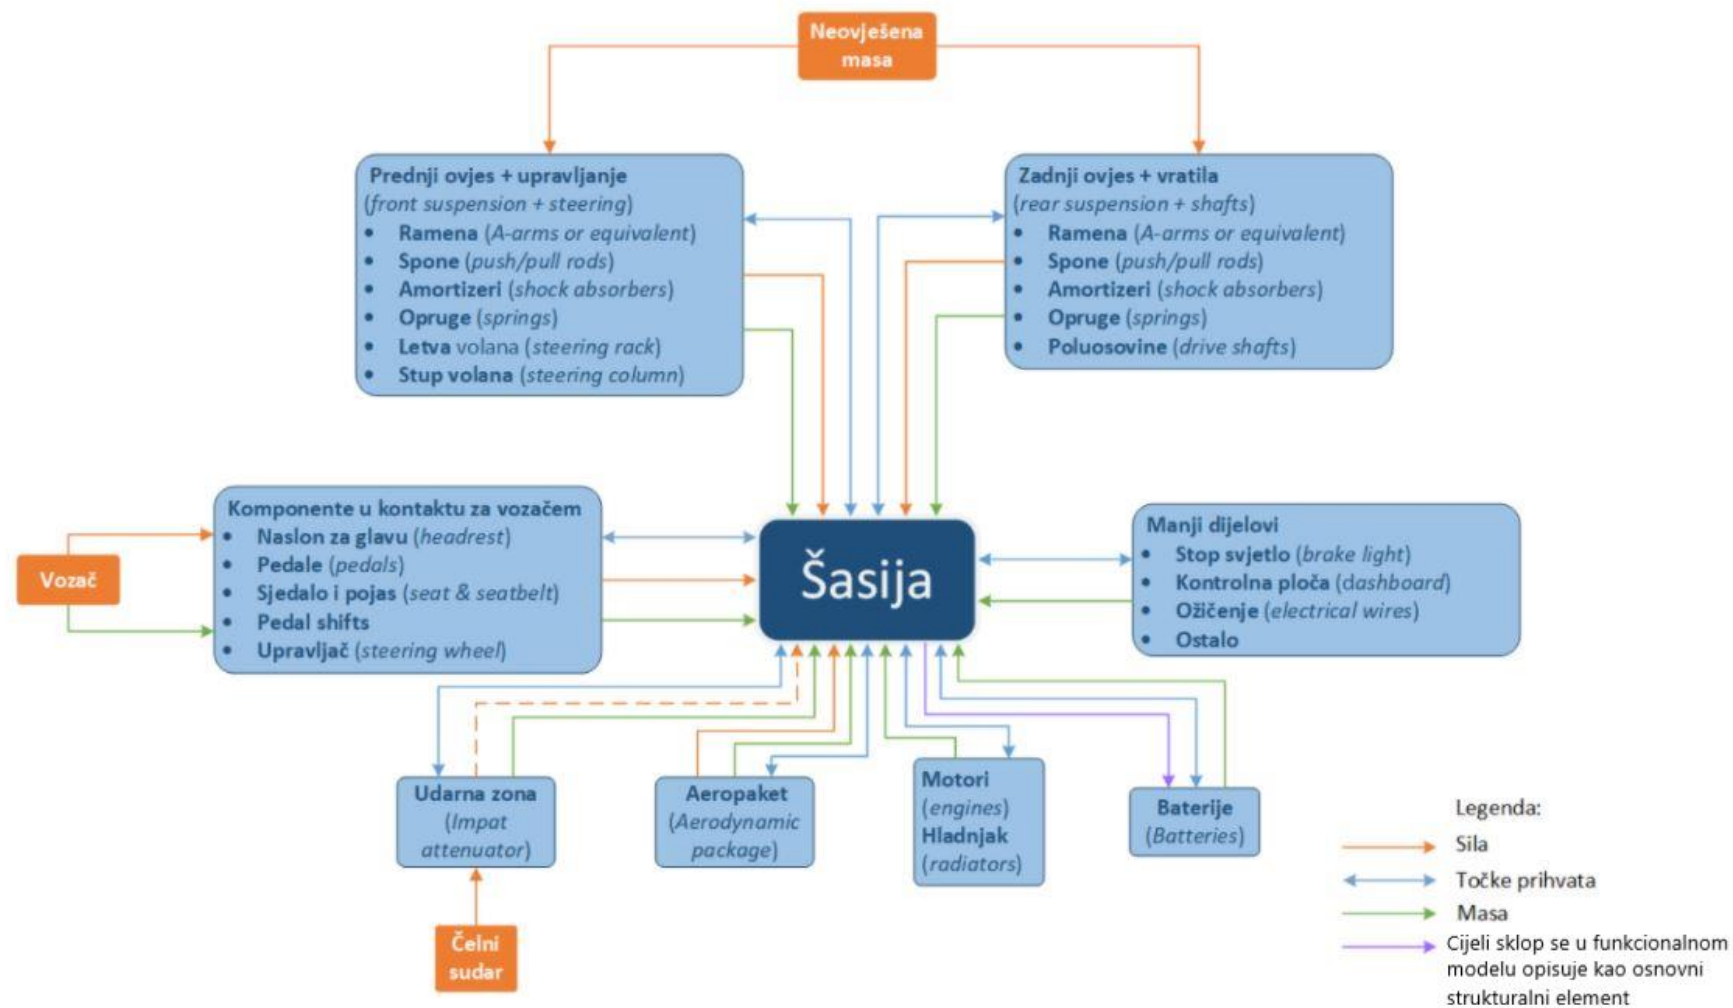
Neovješena masa

Prednji ovjes + upravljanje
(front suspension + steering)
• Ramena (A-arms or equivalent)
• Spone (push/pull rods)
• Amortizeri (shock absorbers)
• Opruge (springs)
• Letva volana (steering rack)
• Stup volana (steering column)

Zadnji ovjes + vratila
(rear suspension + shafts)
• Ramena (A-arms or equivalent)
• Spone (push/pull rods)
• Amortizeri (shock absorbers)
• Opruge (springs)
• Poluosovine (drive shafts)

Komponente u kontaktu za vozačem
• Naslon za glavu (headrest)
• Pedale (pedals)
• Sjedalo i pojas (seat & seatbelt)
• Pedal shifts
• Upravljač (steering wheel)

Vozač

Šasija

Manji dijelovi
• Stop svjetlo (brake light)
• Kontrolna ploča (dashboard)
• Ožičenje (electrical wires)
• Ostalo

Udarna zona (Impat attenuator)

Aeropaket (Aerodynamic package)

Motori (engines) Hladnjak (radiators)

Baterije (Batteries)

Čelni sudar

Legenda:
Sila
Točke prihvata
Masa
Cijeli sklop se u funkcionalnom modelu opisuje kao osnovni strukturalni element